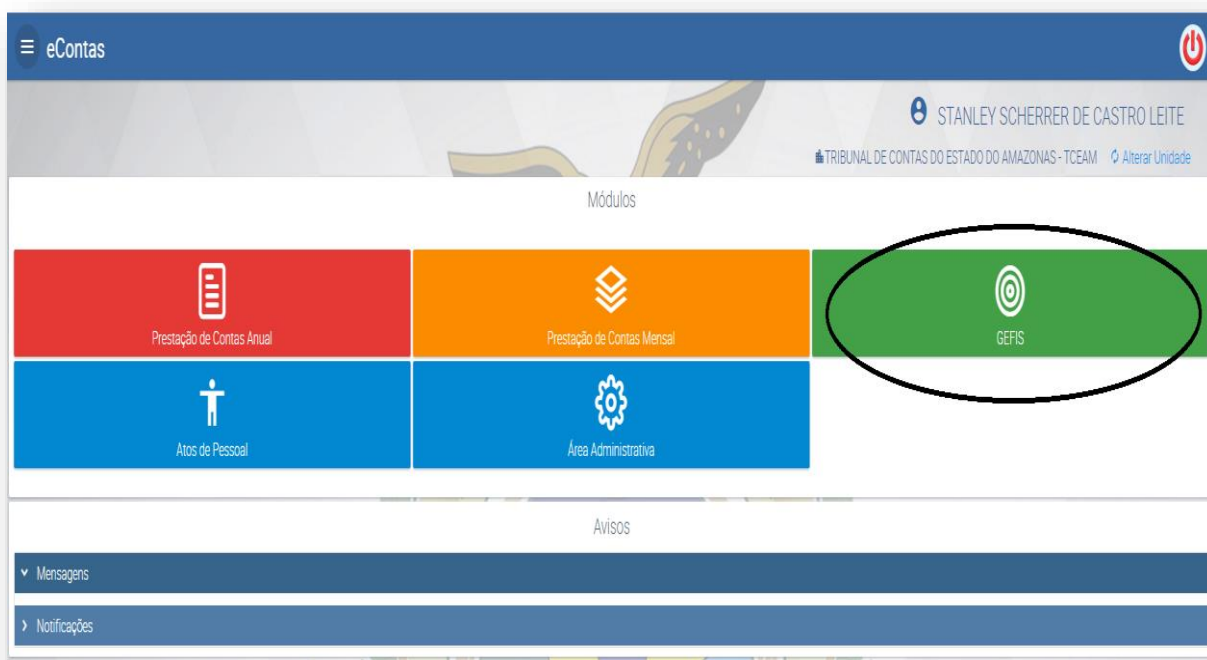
eContas

STANLEY SCHERRER DE CASTRO LEITE

TRIBUNAL DE CONTAS DO ESTADO DO AMAZONAS - TCEAM Alterar Unidade

Módulos

Prestação de Contas Anual

Prestação de Contas Mensal

GEFIS

Atos de Pessoal

Área Administrativa

Avisos

Mensagens

Notificações